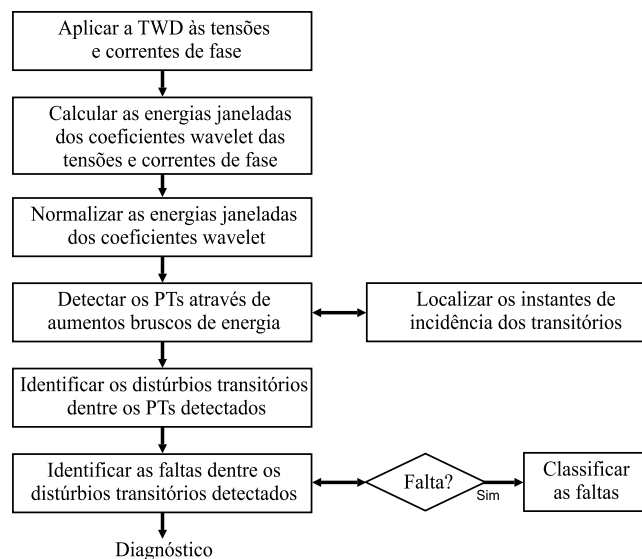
Aplicar a TWD às tensões e correntes de fase

Calcular as energias janeladas dos coeficientes wavelet das tensões e correntes de fase

Normalizar as energias janeladas dos coeficientes wavelet

Detectar os PTs através de aumentos bruscos de energia

Localizar os instantes de incidência dos transitórios

Identificar os distúrbios transitórios dentre os PTs detectados

Identificar as faltas dentre os distúrbios transitórios detectados

Falta?

Sim

Classificar as faltas

Diagnóstico